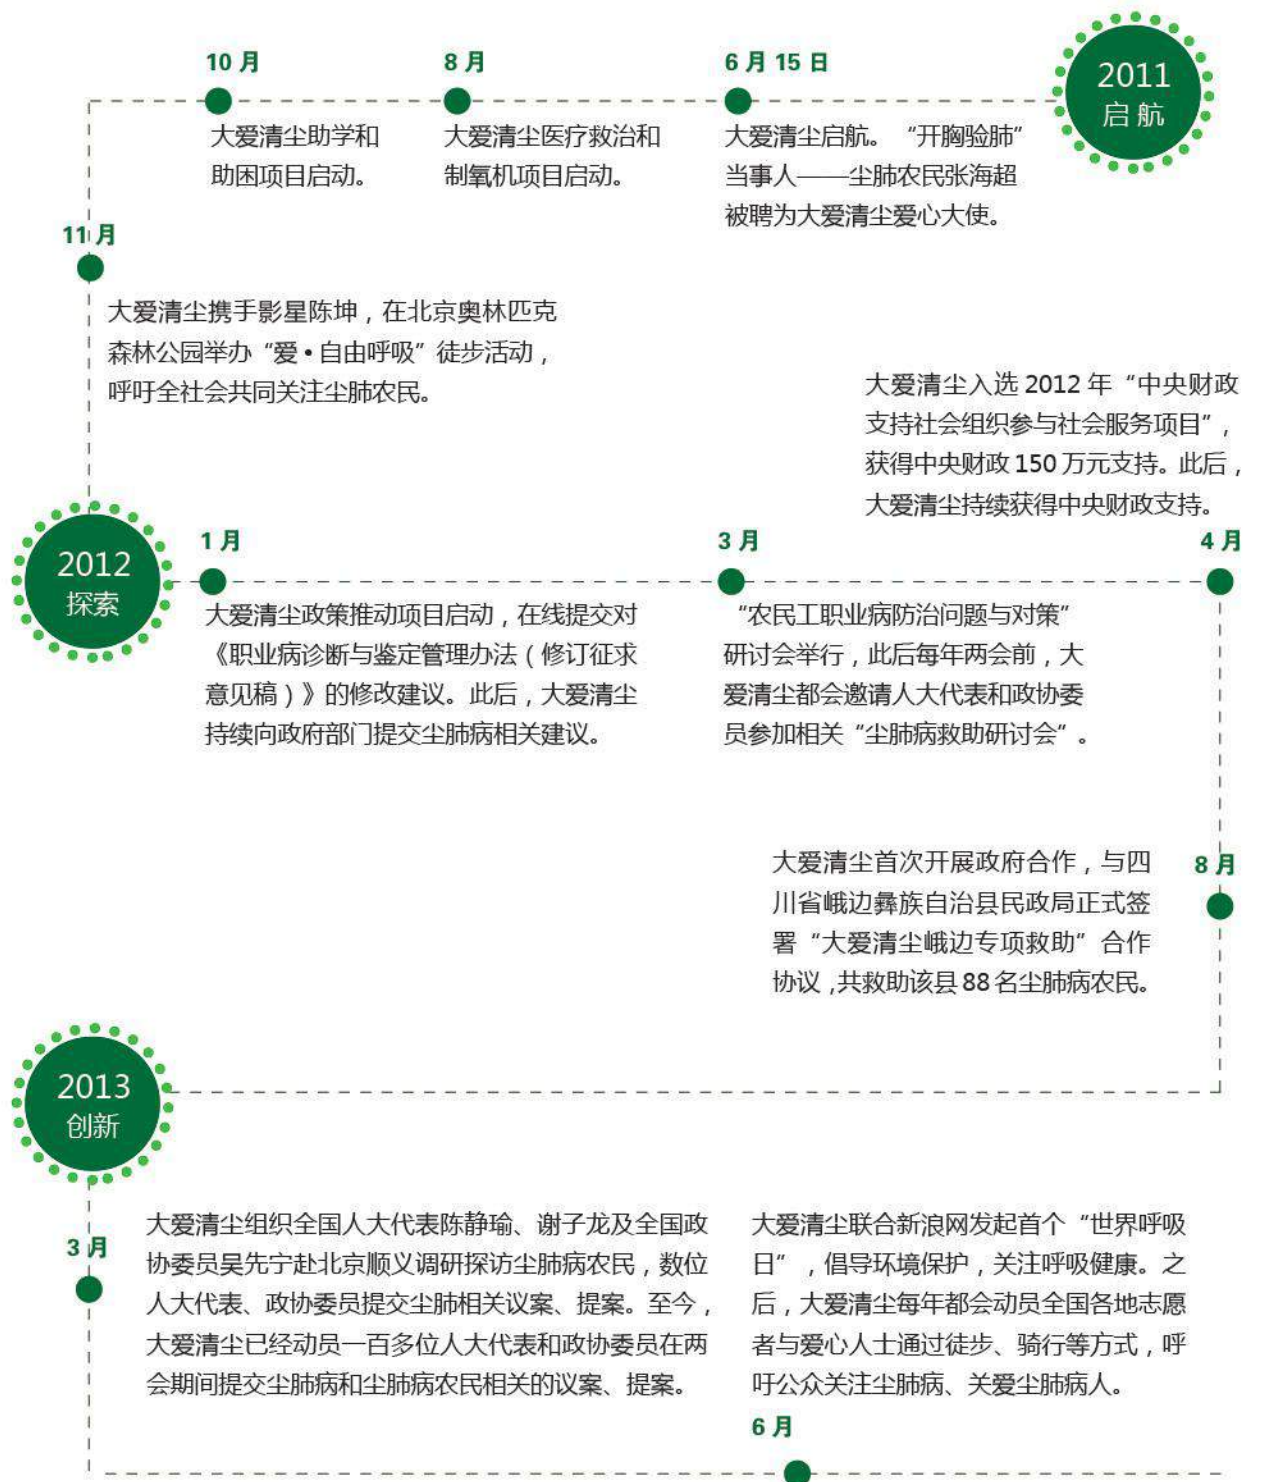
2011
启航

6 月 15 日

大爱清尘启航。“开胸验肺”当事人——尘肺农民张海超被聘为大爱清尘爱心大使。

8 月

大爱清尘医疗救治和制氧机项目启动。

10 月

大爱清尘助学和助困项目启动。

11 月

大爱清尘携手影星陈坤，在北京奥林匹克森林公园举办“爱•自由呼吸”徒步活动，呼吁全社会共同关注尘肺农民。

2012
探索

1 月

大爱清尘政策推动项目启动，在线提交对《职业病诊断与鉴定管理办法（修订征求意见稿）》的修改建议。此后，大爱清尘持续向政府部门提交尘肺病相关建议。

3 月

“农民工职业病防治问题与对策”研讨会举行，此后每年两会前，大爱清尘都会邀请人大代表和政协委员参加相关“尘肺病救助研讨会”。

4 月

大爱清尘入选 2012 年“中央财政支持社会组织参与社会服务项目”，获得中央财政 150 万元支持。此后，大爱清尘持续获得中央财政支持。

8 月

大爱清尘首次开展政府合作，与四川省峨边彝族自治县民政局正式签署“大爱清尘峨边专项救助”合作协议，共救助该县 88 名尘肺病农民。

2013
创新

3 月

大爱清尘组织全国人大代表陈静瑜、谢子龙及全国政协委员吴先宁赴北京顺义调研探访尘肺病农民，数位人大代表、政协委员提交尘肺相关议案、提案。至今，大爱清尘已经动员一百多位人大代表和政协委员在两会期间提交尘肺病和尘肺病农民相关的议案、提案。

大爱清尘联合新浪网发起首个“世界呼吸日”，倡导环境保护，关注呼吸健康。之后，大爱清尘每年都会动员全国各地志愿者与爱心人士通过徒步、骑行等方式，呼吁公众关注尘肺病、关爱尘肺病人。

6 月